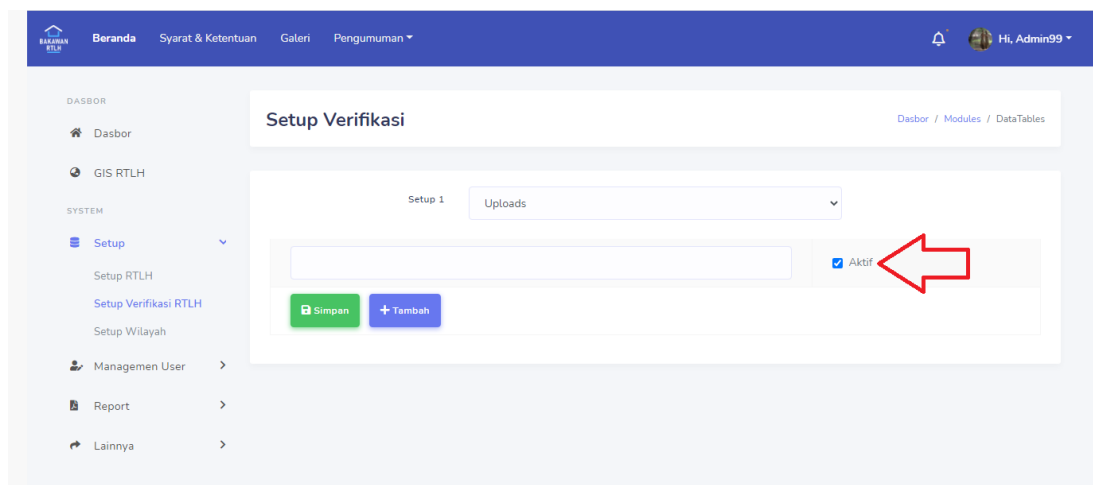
BAKAWAN RTLH

Beranda Syarat & Ketentuan Galeri Pengumuman

Hi, Admin99

DASBOR

Dasbor

GIS RTLH

SYSTEM

Setup

Setup RTLH

Setup Verifikasi RTLH

Setup Wilayah

Managemen User

Report

Lainnya

Setup Verifikasi

Dasbor / Modules / DataTables

Setup 1

Uploads

Aktif

Simpan

+ Tambah